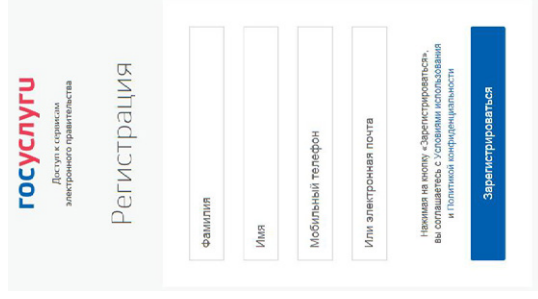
госуслуги
Доступ к сервисам электронного правительства

Регистрация

Фамилия

Имя

Мобильный телефон

Или электронная почта

Нажимая на кнопку «Зарегистрироваться», вы соглашаетесь с Условиями использования и Политикой конфиденциальности

Зарегистрироваться